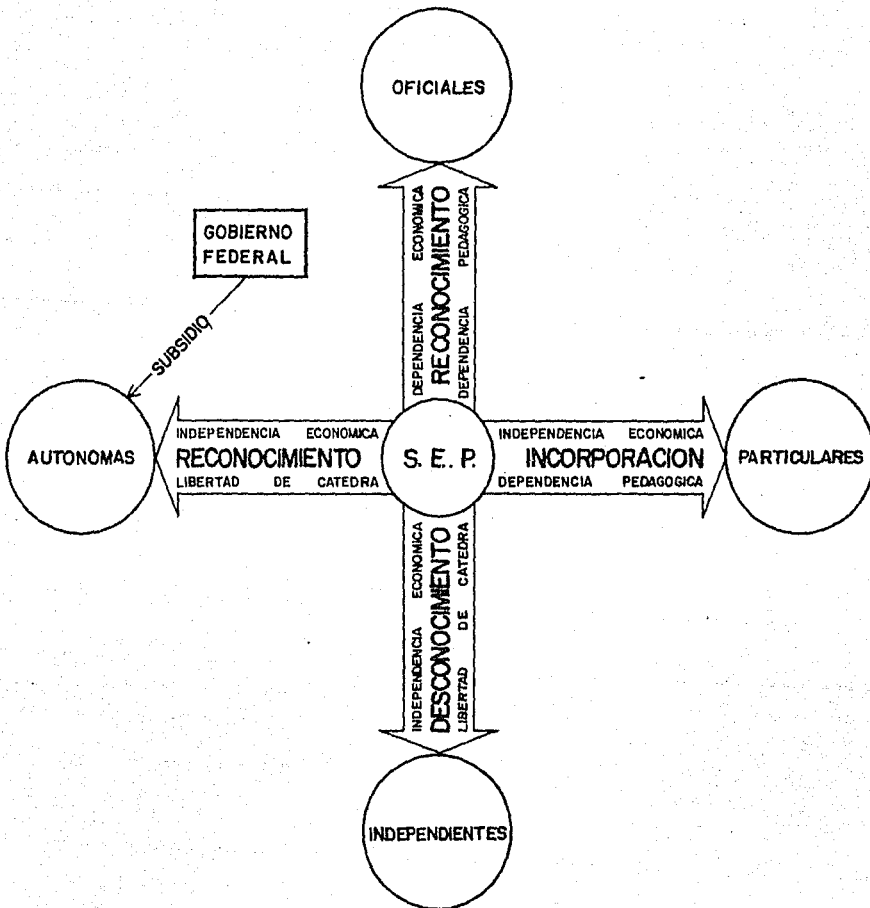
OFICIALES

DEPENDENCIA ECONOMICA
RECONOCIMIENTO
DEPENDENCIA PEDAGOGICA

GOBIERNO FEDERAL

SUBSIDIO

AUTONOMAS

INDEPENDENCIA ECONOMICA
RECONOCIMIENTO
LIBERTAD DE CATEDRA

S. E. P.

INDEPENDENCIA ECONOMICA
INCORPORACION
DEPENDENCIA PEDAGOGICA

PARTICULARES

INDEPENDENCIA ECONOMICA
DESCONOCIMIENTO
LIBERTAD DE CATEDRA

INDEPENDIENTES